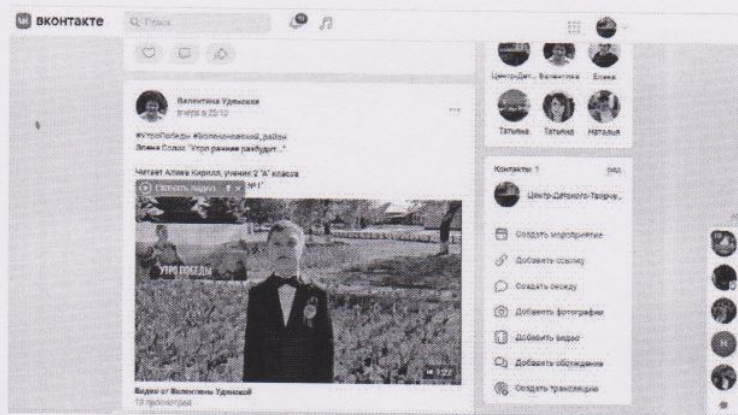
ВКОНТАКТЕ
Q Поиск

Валентина Удинская
вчера в 23:12

#УтроПобеды #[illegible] район
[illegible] "Утро раннее разбудит..."

Читает Алиев Кирилл, ученик 2 "А" класса
Свернуть видео
№1"

УТРО ПОБЕДЫ

1:22

Видео от Валентины Удинской
13 просмотров

ЦентрДет... Валентина Елена
Татьяна Татьяна Наталья

Контакты 1 ред.
Центр-Детского-Творча...

Создать мероприятие
Добавить ссылку
Создать беседу
Добавить фотографии
Добавить видео
Добавить обсуждение
Создать трансляцию